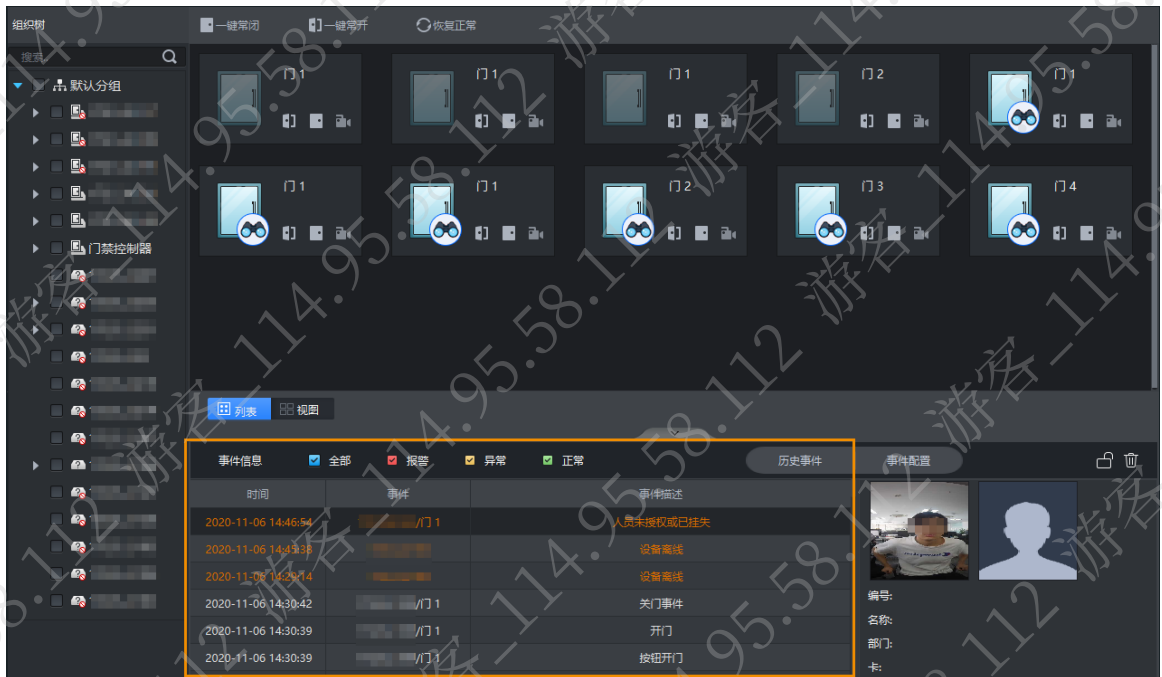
组织树

搜索

默认分组

门禁控制器

一键常闭　一键常开　恢复正常

门1　门1　门1　门2　门1

门1　门1　门2　门3　门4

列表　视图

事件信息　全部　报警　异常　正常　历史事件　事件配置

| 时间 | 事件 | 事件描述 |
|---|---|---|
| 2020-11-06 14:46:54 | /门1 | 人员未授权或已挂失 |
| 2020-11-06 14:45:38 | | 设备离线 |
| 2020-11-06 14:29:14 | | 设备离线 |
| 2020-11-06 14:30:42 | /门1 | 关门事件 |
| 2020-11-06 14:30:39 | /门1 | 开门 |
| 2020-11-06 14:30:39 | /门1 | 按钮开门 |

编号:
名称:
部门:
卡:

游客_114.95.58.112